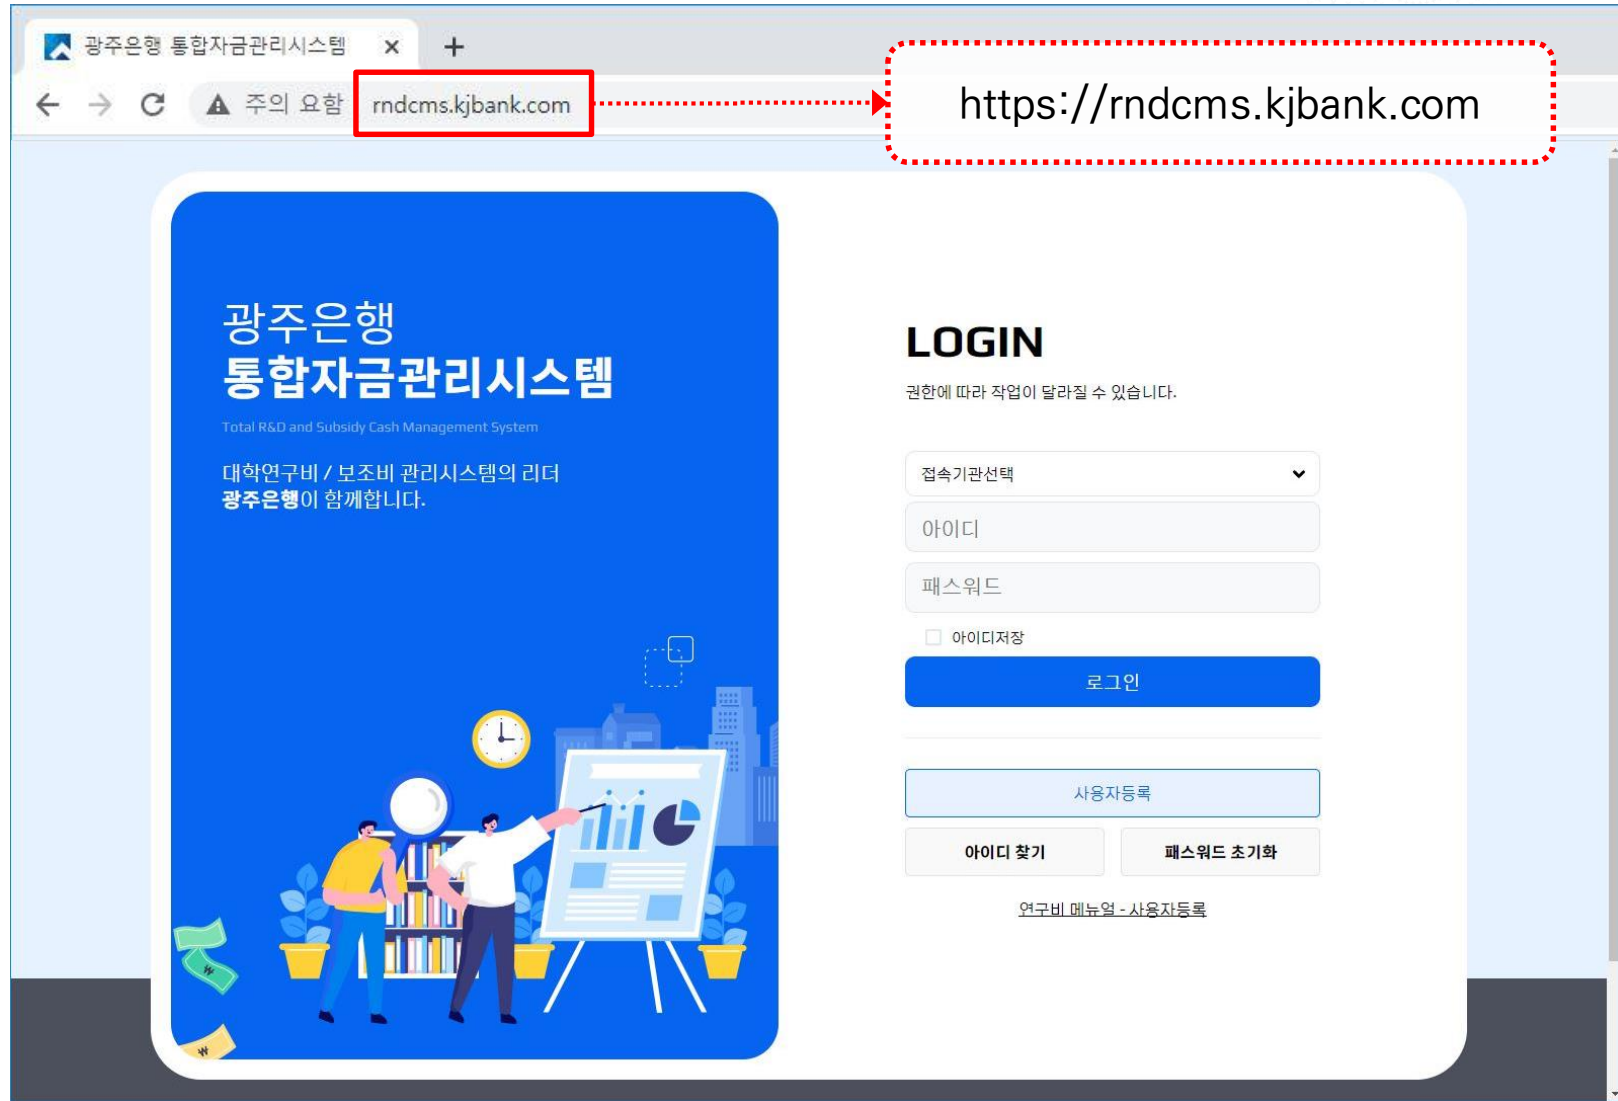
광주은행 통합자금관리시스템 ×

주의 요함 rndcms.kjbank.com

https://rndcms.kjbank.com

광주은행
통합자금관리시스템
Total R&D and Subsidy Cash Management System

대학연구비 / 보조비 관리시스템의 리더
광주은행이 함께합니다.

LOGIN
권한에 따라 작업이 달라질 수 있습니다.

접속기관선택

아이디

패스워드

아이디저장

로그인

사용자등록

아이디 찾기

패스워드 초기화

연구비 메뉴얼 - 사용자등록